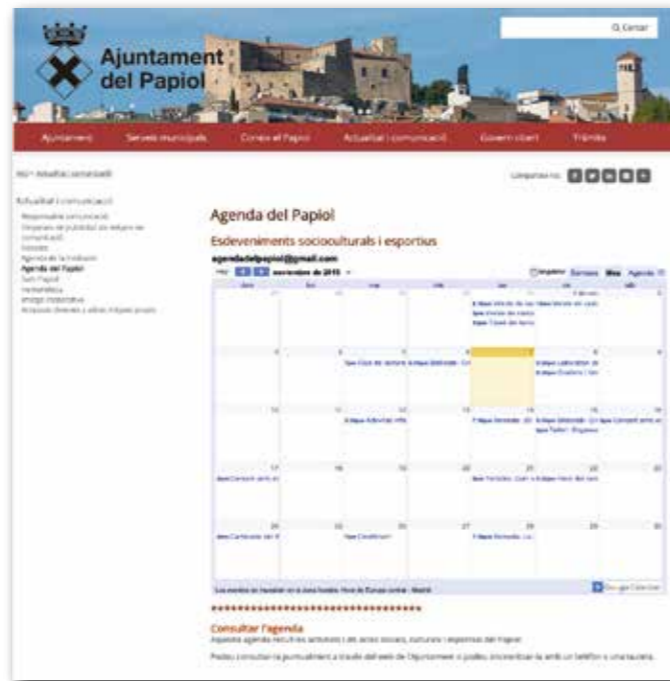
Q Cercar

Ajuntament del Papiol

Ajuntament | Serveis municipals | Coneix el Papiol | Actualitat i comunicació | Govern obert | Tràmits

Inici > Actualitat i comunicació

Comparteix-ho:

Actualitat i comunicació
Responsable comunicació
Despeses de publicitat i/o difusió en comunicació
Notícies
Agenda de la institució
Agenda del Papiol
Sant Papiol
Hemeroteca
Imatge institucional
Accessos directes a altres enllaços propis

Agenda del Papiol

Esdeveniments socioculturals i esportius

agendadelpapiol@gmail.com

Hoy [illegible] noviembre de 2015

Imprimir Semana Mes Agenda

| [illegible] | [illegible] | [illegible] | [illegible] | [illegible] | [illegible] | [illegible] |
|---|---|---|---|---|---|---|
| | | | | | | |
| 2 | 3 | 4 | 5 | 6 | 7 | 8 |
| 9 | 10 | 11 | 12 | 13 | 14 | 15 |
| 16 | 17 | 18 | 19 | 20 | 21 | 22 |
| 23 | 24 | 25 | 26 | 27 | 28 | 29 |

Los eventos se muestran en la zona horaria: Hora de Europa central - Madrid

Google Calendar

*********************************

Consultar l'agenda

Aquesta agenda recull els activitats i els actes socials, culturals i esportius del Papiol.

Podeu consultar-la puntualment a través del web de l'Ajuntament o podeu sincronitzar-la amb un telèfon o una tauleta.